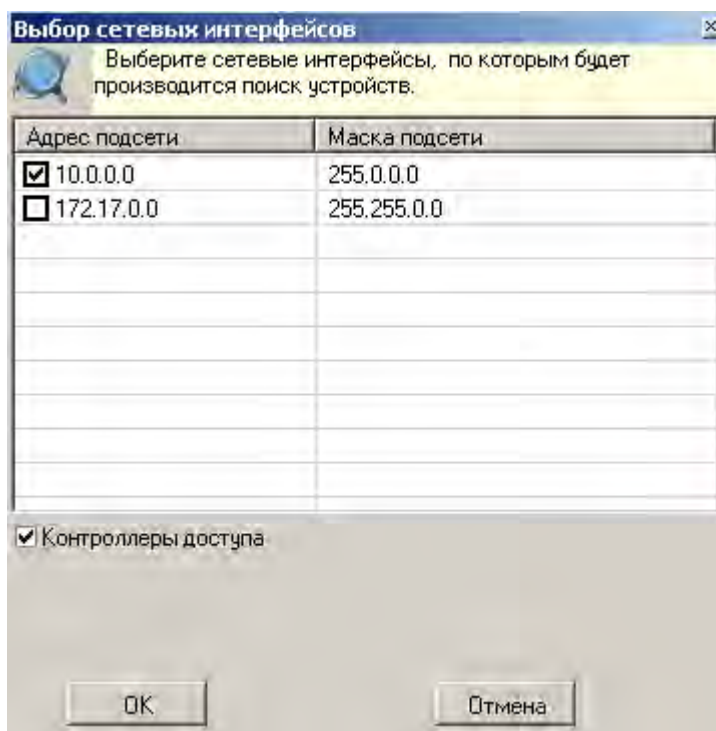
Выбор сетевых интерфейсов

Выберите сетевые интерфейсы, по которым будет производится поиск устройств.

| Адрес подсети | Маска подсети |
|---|---|
| 10.0.0.0 | 255.0.0.0 |
| 172.17.0.0 | 255.255.0.0 |

Контроллеры доступа

OK

Отмена